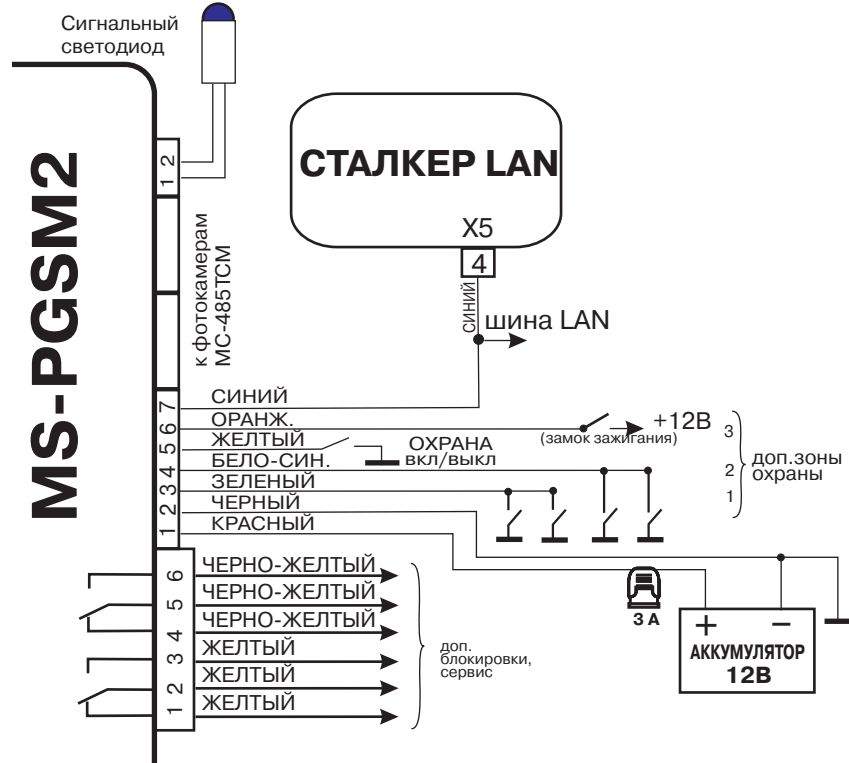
Сигнальный светодиод

MS-PGSM2

1 2

к фотокамерам MC-485TCM

СТАЛКЕР LAN

X5

4

СИНИЙ

шина LAN

1 2 3 4 5 6 7

СИНИЙ
ОРАНЖ.
ЖЕЛТЫЙ
БЕЛО-СИН.
ЗЕЛЕНЫЙ
ЧЕРНЫЙ
КРАСНЫЙ

+12В
(замок зажигания)

ОХРАНА вкл/выкл

3
2
1
доп.зоны охраны

1 2 3 4 5 6

ЧЕРНО-ЖЕЛТЫЙ
ЧЕРНО-ЖЕЛТЫЙ
ЧЕРНО-ЖЕЛТЫЙ
ЖЕЛТЫЙ
ЖЕЛТЫЙ
ЖЕЛТЫЙ

доп. блокировки, сервис

3 А

+ −
АККУМУЛЯТОР
12В